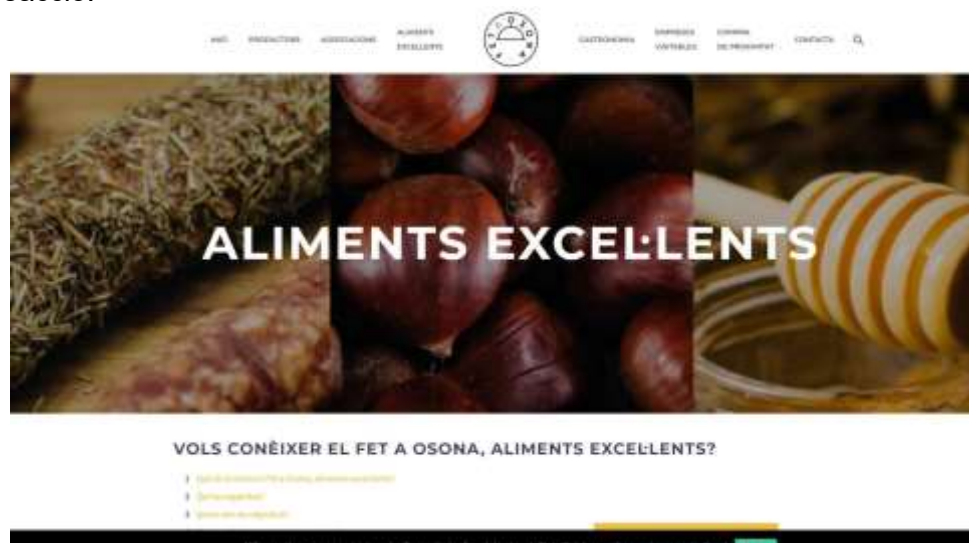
INICI PRODUCTORS ASSOCIACIONS ALIMENTS EXCEL·LENTS

FET A OSONA

GASTRONOMIA EMPRESES VINCULADES COMPRA DE PROXIMITAT CONTACTE

ALIMENTS EXCEL·LENTS

VOLS CONÈIXER EL FET A OSONA, ALIMENTS EXCEL·LENTS?

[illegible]

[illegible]

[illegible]